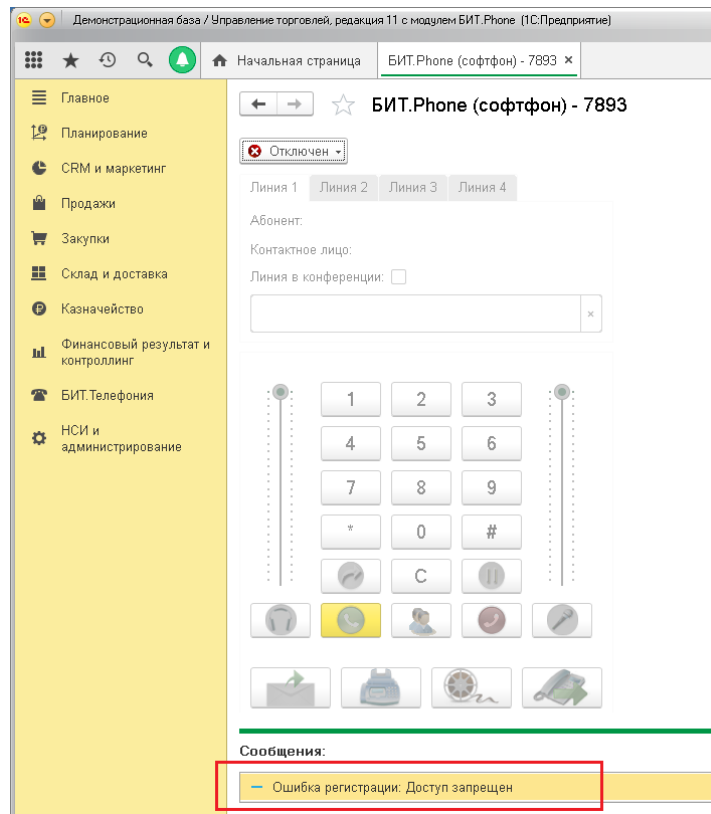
1С Демонстрационная база / Управление торговлей, редакция 11 с модулем БИТ.Phone (1С:Предприятие)

Начальная страница
БИТ.Phone (софтфон) - 7893 ×

Главное
Планирование
CRM и маркетинг
Продажи
Закупки
Склад и доставка
Казначейство
Финансовый результат и контроллинг
БИТ.Телефония
НСИ и администрирование

БИТ.Phone (софтфон) - 7893

Отключен

Линия 1
Линия 2
Линия 3
Линия 4

Абонент:
Контактное лицо:
Линия в конференции:

×

1
2
3
4
5
6
7
8
9
*
0
#
C

Сообщения:
– Ошибка регистрации: Доступ запрещен